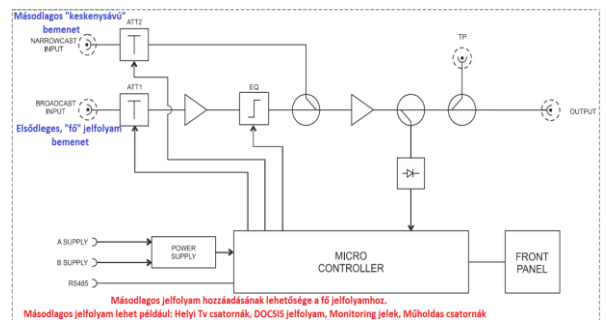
Másodlagos "keskenysávú" bemenet

ATT2

NARROWCAST INPUT

TP

ATT1

EQ

BROADCAST INPUT

OUTPUT

Elsődleges, "fő" jelfolyam bemenet

A SUPPLY

POWER SUPPLY

B SUPPLY

RS485

MICRO CONTROLLER

FRONT PANEL

Másodlagos jelfolyam hozzáadásának lehetősége a fő jelfolyamhoz.

Másodlagos jelfolyam lehet például: Helyi Tv csatornák, DOCSIS jelfolyam, Monitoring jelek, Műholdas csatornák